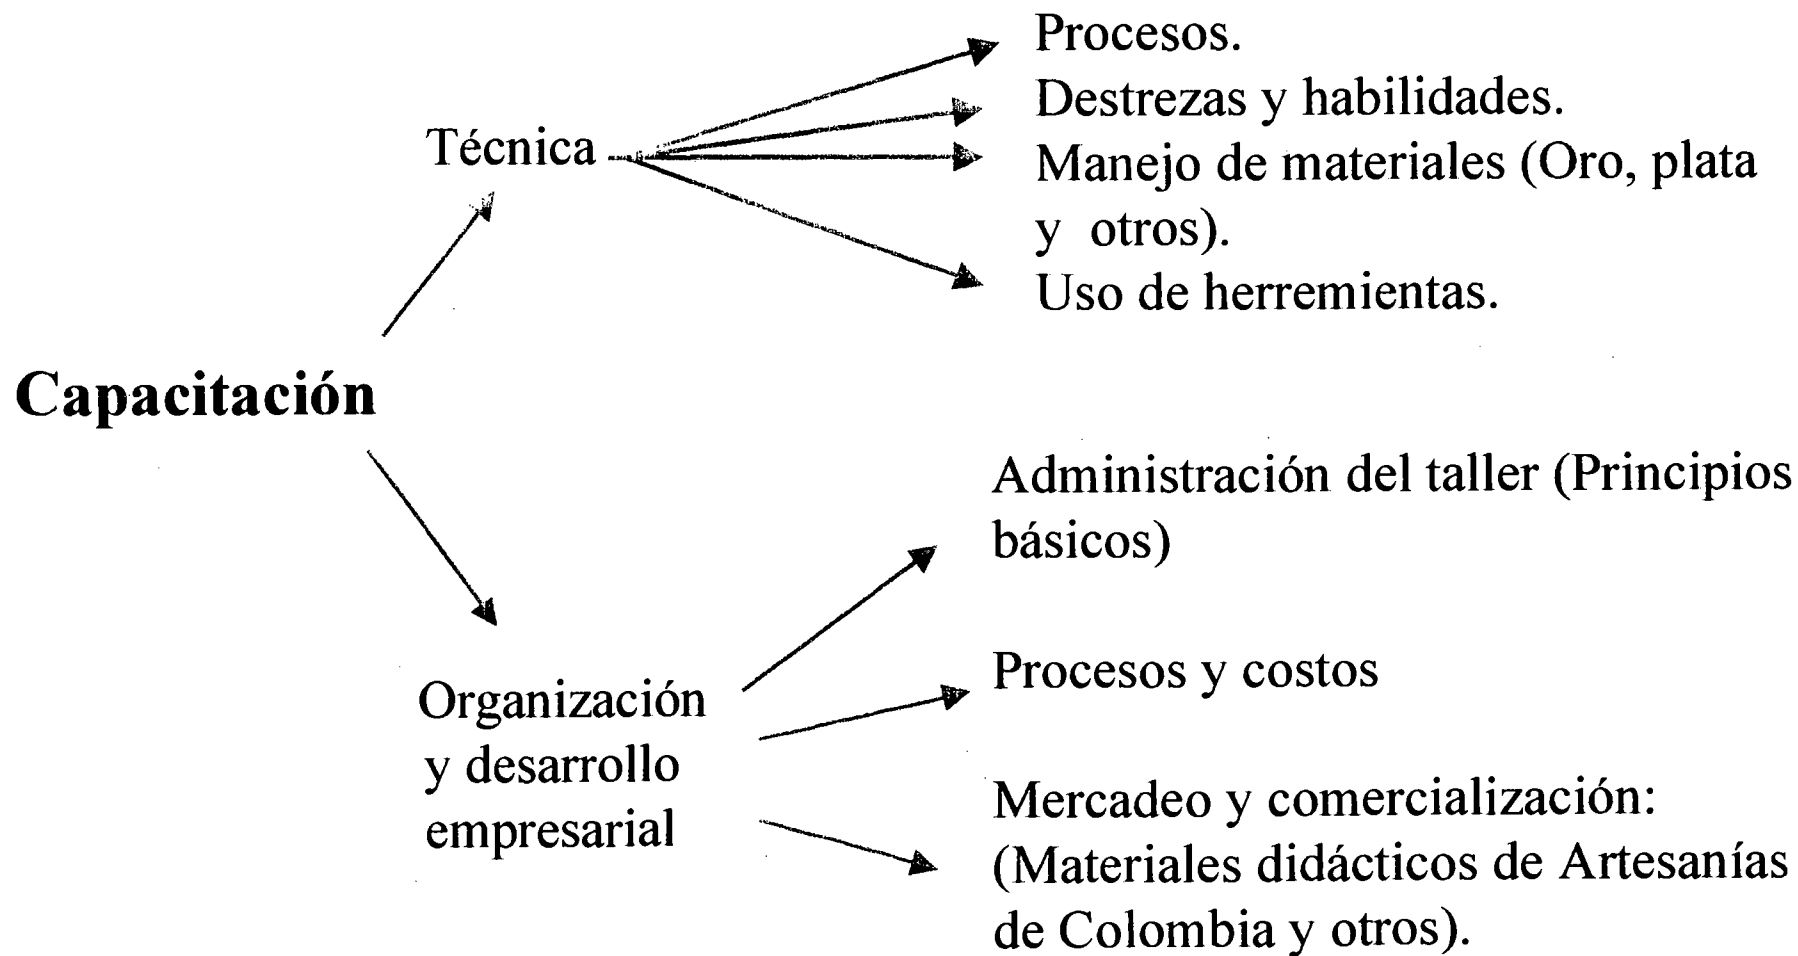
Capacitación

Técnica

Procesos.
Destrezas y habilidades.
Manejo de materiales (Oro, plata y otros).
Uso de herremientas.

Organización y desarrollo empresarial

Administración del taller (Principios básicos)

Procesos y costos

Mercadeo y comercialización: (Materiales didácticos de Artesanías de Colombia y otros).